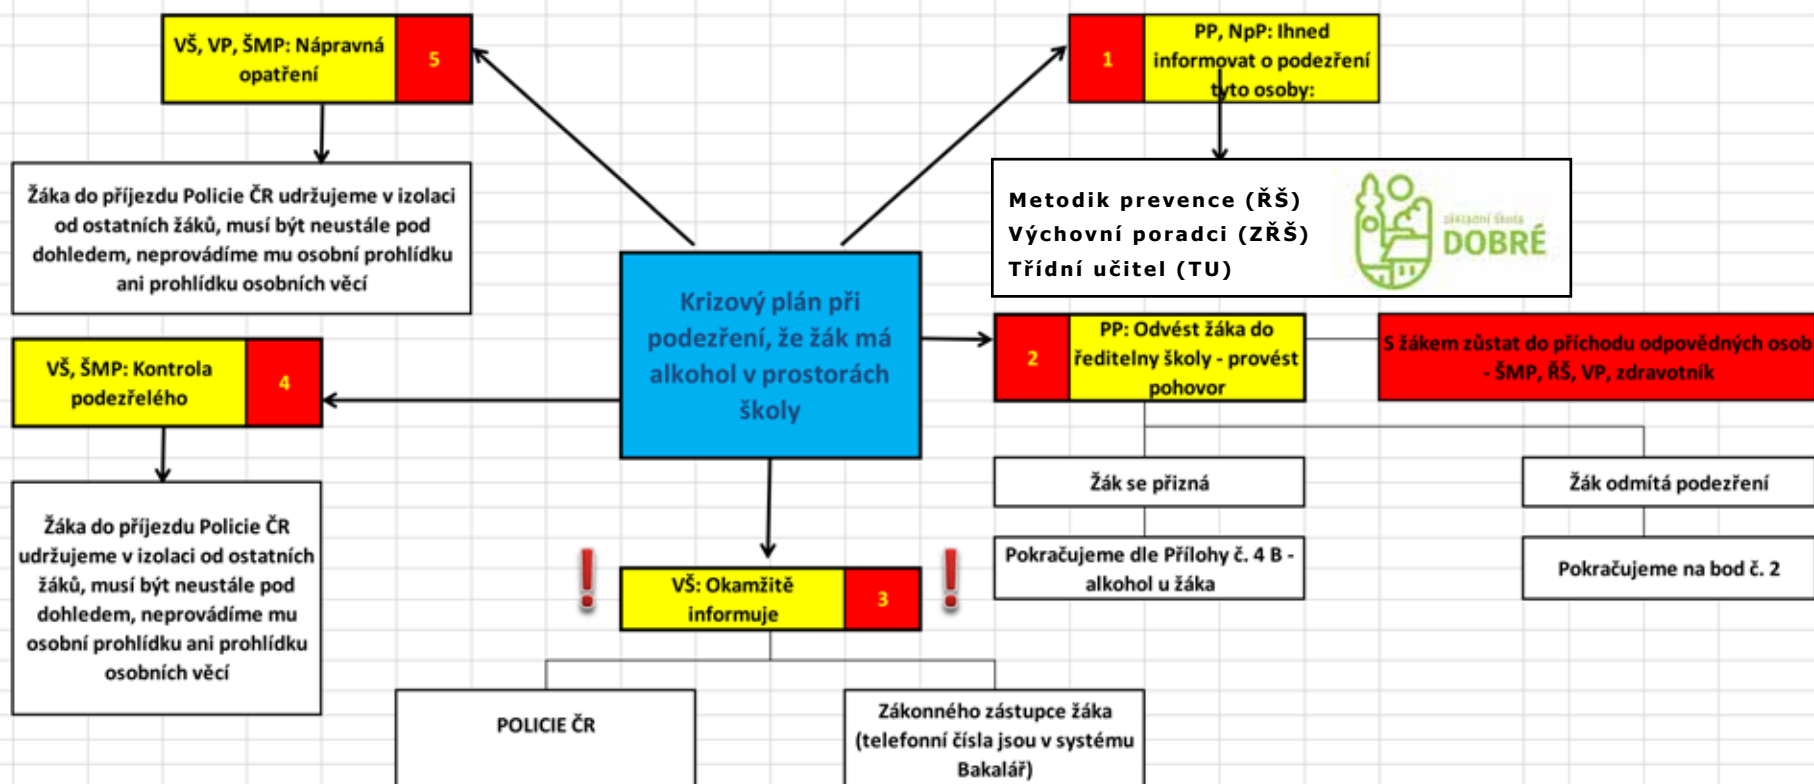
VŠ, VP, ŠMP: Nápravná opatření

5

1

PP, NpP: Ihned informovat o podezření tyto osoby:

Žáka do příjezdu Policie ČR udržujeme v izolaci od ostatních žáků, musí být neustále pod dohledem, neprovádíme mu osobní prohlídku ani prohlídku osobních věcí

Metodik prevence (ŘŠ)
Výchovní poradci (ZŘŠ)
Třídní učitel (TU)

základní škola DOBRÉ

Krizový plán při podezření, že žák má alkohol v prostorách školy

2

PP: Odvést žáka do ředitelny školy - provést pohovor

S žákem zůstat do příchodu odpovědných osob - ŠMP, ŘŠ, VP, zdravotník

VŠ, ŠMP: Kontrola podezřelého

4

Žák se přizná

Žák odmítá podezření

Žáka do příjezdu Policie ČR udržujeme v izolaci od ostatních žáků, musí být neustále pod dohledem, neprovádíme mu osobní prohlídku ani prohlídku osobních věcí

Pokračujeme dle Přílohy č. 4 B - alkohol u žáka

Pokračujeme na bod č. 2

!

VŠ: Okamžitě informuje

3

!

POLICIE ČR

Zákonného zástupce žáka (telefonní čísla jsou v systému Bakalář)